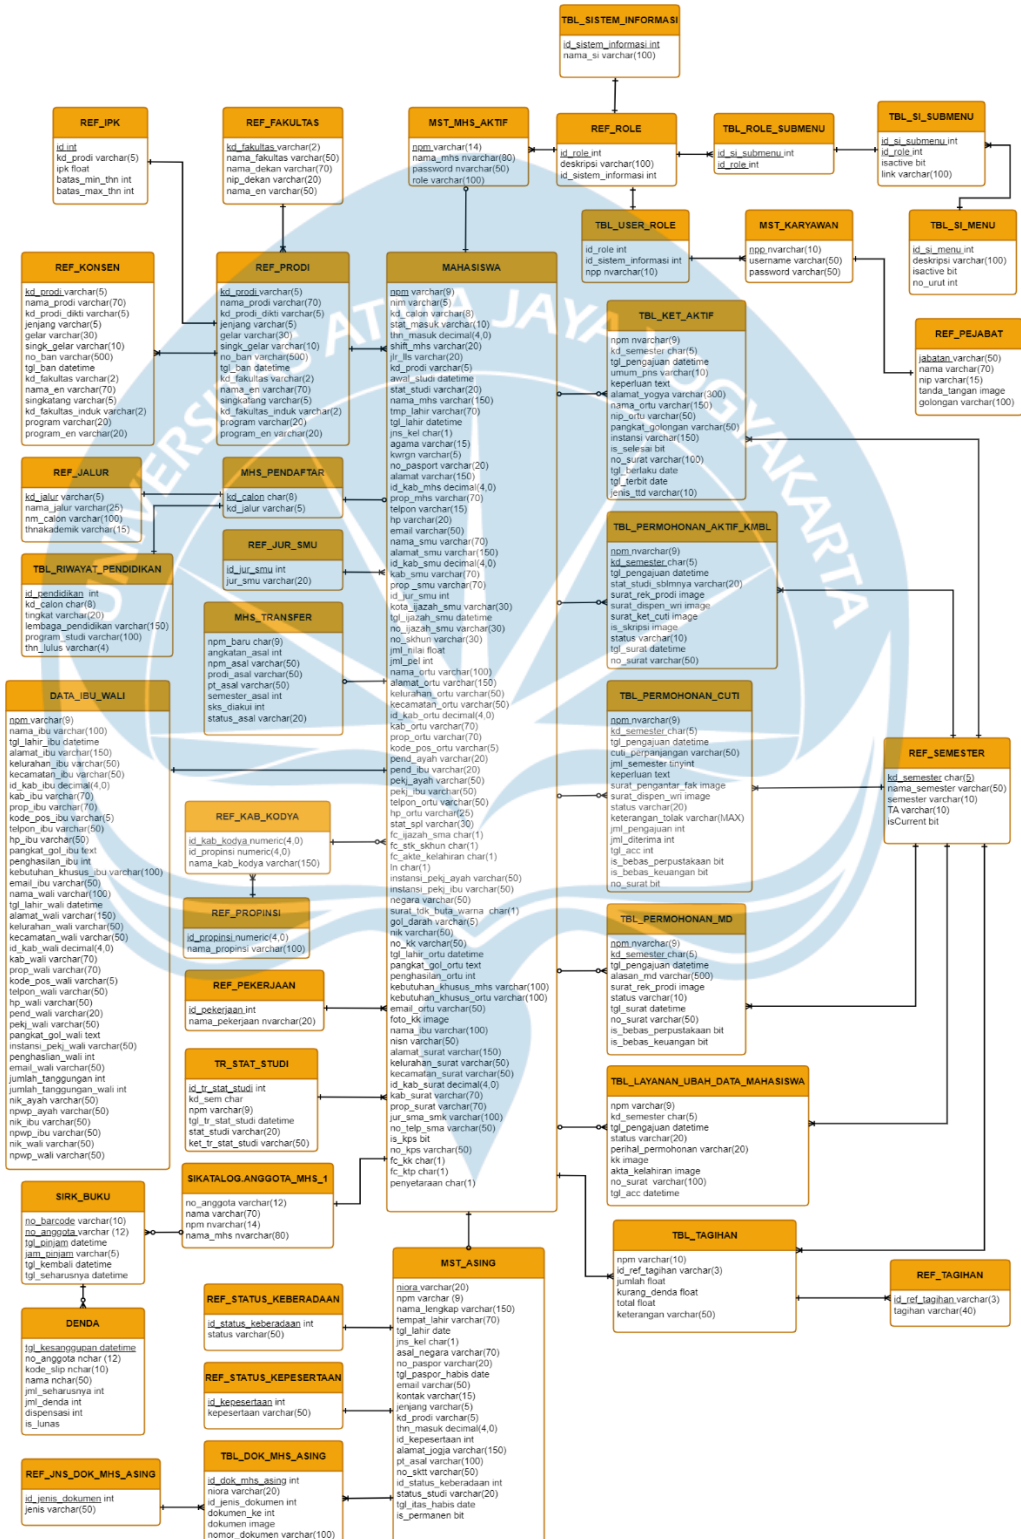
TBL_SISTEM_INFORMASI
id_sistem_informasi int
nama_si varchar(100)

REF_IPK
id int
kd_prodi varchar(5)
ipk float
batas_min_thn int
batas_max_thn int

REF_FAKULTAS
kd_fakultas varchar(2)
nama_fakultas varchar(50)
nama_dekan varchar(70)
nip_dekan varchar(20)
nama_en varchar(50)

MST_MHS_AKTIF
npm varchar(14)
nama_mhs nvarchar(80)
password nvarchar(50)
role varchar(100)

REF_ROLE
id_role int
deskripsi varchar(100)
id_sistem_informasi int

TBL_ROLE_SUBMENU
id_si_submenu int
id_role int

TBL_SI_SUBMENU
id_si_submenu int
id_role int
isactive bit
link varchar(100)

TBL_USER_ROLE
id_role int
id_sistem_informasi int
npp nvarchar(10)

MST_KARYAWAN
npp nvarchar(10)
username varchar(50)
password varchar(50)

TBL_SI_MENU
id_si_menu int
deskripsi varchar(100)
isactive bit
no_urut int

REF_KONSEN
kd_prodi varchar(5)
nama_prodi varchar(70)
kd_prodi_dikti varchar(5)
jenjang varchar(5)
gelar varchar(30)
singk_gelar varchar(10)
no_ban varchar(500)
tgl_ban datetime
kd_fakultas varchar(2)
nama_en varchar(70)
singkatang varchar(5)
kd_fakultas_induk varchar(2)
program varchar(20)
program_en varchar(20)

REF_PRODI
kd_prodi varchar(5)
nama_prodi varchar(70)
kd_prodi_dikti varchar(5)
jenjang varchar(5)
gelar varchar(30)
singk_gelar varchar(10)
no_ban varchar(500)
tgl_ban datetime
kd_fakultas varchar(2)
nama_en varchar(70)
singkatang varchar(5)
kd_fakultas_induk varchar(2)
program varchar(20)
program_en varchar(20)

MAHASISWA
npm varchar(9)
nim varchar(5)
kd_calon varchar(8)
stat_masuk varchar(10)
thn_masuk decimal(4,0)
shift_mhs varchar(20)
jr_lls varchar(20)
kd_prodi varchar(5)
awal_studi datetime
stat_studi varchar(20)
nama_mhs varchar(150)
tmp_lahir varchar(70)
tgl_lahir datetime
jns_kel char(1)
agama varchar(15)
kwrgn varchar(5)
no_pasport varchar(20)
alamat varchar(150)
id_kab_mhs decimal(4,0)
prop_mhs varchar(70)
telpon varchar(15)
hp varchar(20)
email varchar(50)
nama_smu varchar(70)
alamat_smu varchar(150)
id_kab_smu decimal(4,0)
kab_smu varchar(70)
prop_smu varchar(70)
id_jur_smu int
kota_ijazah_smu varchar(30)
tgl_ijazah_smu datetime
no_ijazah_smu varchar(30)
no_skhun varchar(30)
jml_nilai float
jml_pel int
nama_ortu varchar(100)
alamat_ortu varchar(150)
kelurahan_ortu varchar(50)
kecamatan_ortu varchar(50)
id_kab_ortu decimal(4,0)
kab_ortu varchar(70)
prop_ortu varchar(70)
kode_pos_ortu varchar(5)
pend_ayah varchar(20)
pend_ibu varchar(20)
pekj_ayah varchar(50)
pekj_ibu varchar(50)
telpon_ortu varchar(50)
hp_ortu varchar(25)
stat_spl varchar(30)
fc_ijazah_sma char(1)
fc_stk_skhun char(1)
fc_akte_kelahiran char(1)
ln char(1)
instansi_pekj_ayah varchar(50)
instansi_pekj_ibu varchar(50)
negara varchar(50)
surat_tdk_buta_warna char(1)
gol_darah varchar(5)
nik varchar(50)
no_kk varchar(50)
tgl_lahir_ortu datetime
pangkat_gol_ortu text
penghasilan_ortu int
kebutuhan_khusus_mhs varchar(100)
kebutuhan_khusus_ortu varchar(100)
email_ortu varchar(50)
foto_kk image
nama_ibu varchar(100)
nisn varchar(50)
alamat_surat varchar(150)
kelurahan_surat varchar(50)
kecamatan_surat varchar(50)
id_kab_surat decimal(4,0)
kab_surat varchar(70)
prop_surat varchar(70)
jur_sma_smk varchar(100)
no_telp_sma varchar(50)
is_kps bit
no_kps varchar(50)
fc_kk char(1)
fc_ktp char(1)
penyetaraan char(1)

TBL_KET_AKTIF
npm nvarchar(9)
kd_semester char(5)
tgl_pengajuan datetime
umum_pns varchar(10)
keperluan text
alamat_yogya varchar(300)
nama_ortu varchar(150)
nip_ortu varchar(50)
pangkat_golongan varchar(50)
instansi varchar(150)
is_selesai bit
no_surat varchar(100)
tgl_berlaku date
tgl_terbit date
jenis_ttd varchar(10)

REF_PEJABAT
jabatan varchar(50)
nama varchar(70)
nip varchar(15)
tanda_tangan image
golongan varchar(100)

REF_JALUR
kd_jalur varchar(5)
nama_jalur varchar(25)
nm_calon varchar(100)
thnakademik varchar(15)

MHS_PENDAFTAR
kd_calon char(8)
kd_jalur varchar(5)

REF_JUR_SMU
id_jur_smu int
jur_smu varchar(20)

TBL_RIWAYAT_PENDIDIKAN
id_pendidikan int
kd_calon char(8)
tingkat varchar(20)
lembaga_pendidikan varchar(150)
program_studi varchar(100)
thn_lulus varchar(4)

MHS_TRANSFER
npm_baru char(9)
angkatan_asal int
npm_asal varchar(50)
prodi_asal varchar(50)
pt_asal varchar(50)
semester_asal int
sks_diakui int
status_asal varchar(20)

TBL_PERMOHONAN_AKTIF_KMBL
npm nvarchar(9)
kd_semester char(5)
tgl_pengajuan datetime
stat_studi_sblmnya varchar(20)
surat_rek_prodi image
surat_dispen_wri image
surat_ket_cuti image
is_skripsi image
status varchar(10)
tgl_surat datetime
no_surat varchar(50)

DATA_IBU_WALI
npm varchar(9)
nama_ibu varchar(100)
tgl_lahir_ibu datetime
alamat_ibu varchar(150)
kelurahan_ibu varchar(50)
kecamatan_ibu varchar(50)
id_kab_ibu decimal(4,0)
kab_ibu varchar(70)
prop_ibu varchar(70)
kode_pos_ibu varchar(5)
telpon_ibu varchar(50)
hp_ibu varchar(50)
pend_ibu varchar(20)
pangkat_gol_ibu text
penghasilan_ibu int
kebutuhan_khusus_ibu varchar(100)
email_ibu varchar(50)
nama_wali varchar(100)
tgl_lahir_wali datetime
alamat_wali varchar(150)
kelurahan_wali varchar(50)
kecamatan_wali varchar(50)
id_kab_wali decimal(4,0)
kab_wali varchar(70)
prop_wali varchar(70)
kode_pos_wali varchar(5)
telpon_wali varchar(50)
hp_wali varchar(50)
pend_wali varchar(20)
pekj_wali varchar(50)
pangkat_gol_wali text
instansi_pekj_wali varchar(50)
penghasilan_wali int
email_wali varchar(50)
jumlah_tanggungan int
jumlah_tanggungan_wali int
nik_ayah varchar(50)
npwp_ayah varchar(50)
nik_ibu varchar(50)
npwp_ibu varchar(50)
nik_wali varchar(50)
npwp_wali varchar(50)

TBL_PERMOHONAN_CUTI
npm nvarchar(9)
kd_semester char(5)
tgl_pengajuan datetime
cuti_perpanjangan varchar(50)
jml_semester tinyint
keperluan text
surat_pengantar_fak image
surat_dispen_wri image
status varchar(20)
keterangan_tolak varchar(MAX)
jml_pengajuan int
jml_diterima int
tgl_acc int
is_bebas_perpustakaan bit
is_bebas_keuangan bit
no_surat bit

REF_SEMESTER
kd_semester char(5)
nama_semester varchar(50)
semester varchar(10)
TA varchar(10)
isCurrent bit

REF_KAB_KODYA
id_kab_kodya numeric(4,0)
id_propinsi numeric(4,0)
nama_kab_kodya varchar(150)

REF_PROPINSI
id_propinsi numeric(4,0)
nama_propinsi varchar(100)

TBL_PERMOHONAN_MD
npm nvarchar(9)
kd_semester char(5)
tgl_pengajuan datetime
alasan_md varchar(500)
surat_rek_prodi image
status varchar(10)
tgl_surat datetime
no_surat varchar(50)
is_bebas_perpustakaan bit
is_bebas_keuangan bit

REF_PEKERJAAN
id_pekerjaan int
nama_pekerjaan nvarchar(20)

TR_STAT_STUDI
id_tr_stat_studi int
kd_sem char
npm nvarchar(9)
tgl_tr_stat_studi datetime
stat_studi varchar(20)
ket_tr_stat_studi varchar(50)

TBL_LAYANAN_UBAH_DATA_MAHASISWA
npm varchar(9)
kd_semester char(5)
tgl_pengajuan datetime
status varchar(20)
perihal_permohonan varchar(20)
kk image
akta_kelahiran image
no_surat varchar(100)
tgl_acc datetime

SIKATALOG.ANGGOTA_MHS_1
no_anggota varchar(12)
nama varchar(70)
npm nvarchar(14)
nama_mhs nvarchar(80)

SIRK_BUKU
no_barcode varchar(10)
no_anggota varchar(12)
tgl_pinjam datetime
jam_pinjam varchar(5)
tgl_kembali datetime
tgl_seharusnya datetime

TBL_TAGIHAN
npm varchar(10)
id_ref_tagihan varchar(3)
jumlah float
kurang_denda float
total float
keterangan varchar(50)

REF_TAGIHAN
id_ref_tagihan varchar(3)
tagihan varchar(40)

MST_ASING
niora varchar(20)
npm varchar(9)
nama_lengkap varchar(150)
tempat_lahir varchar(70)
tgl_lahir date
jns_kel char(1)
asal_negara varchar(70)
no_paspor varchar(20)
tgl_paspor_habis date
email varchar(50)
kontak varchar(15)
jenjang varchar(5)
kd_prodi varchar(5)
thn_masuk decimal(4,0)
id_kepesertaan int
alamat_jogja varchar(150)
pt_asal varchar(100)
no_skttt varchar(50)
id_status_keberadaan int
status_studi varchar(20)
tgl_itas_habis date
is_permanen bit

DENDA
tgl_kesanggupan datetime
no_anggota nchar(12)
kode_slip nchar(10)
nama nchar(50)
jml_seharusnya int
jml_denda int
dispensasi int
is_lunas

REF_STATUS_KEBERADAAN
id_status_keberadaan int
status varchar(50)

REF_STATUS_KEPESERTAAN
id_kepesertaan int
kepesertaan varchar(50)

REF_JNS_DOK_MHS_ASING
id_jenis_dokumen int
jenis varchar(50)

TBL_DOK_MHS_ASING
id_dok_mhs_asing int
niora varchar(20)
id_jenis_dokumen int
dokumen_ke int
dokumen image
nomor_dokumen varchar(100)